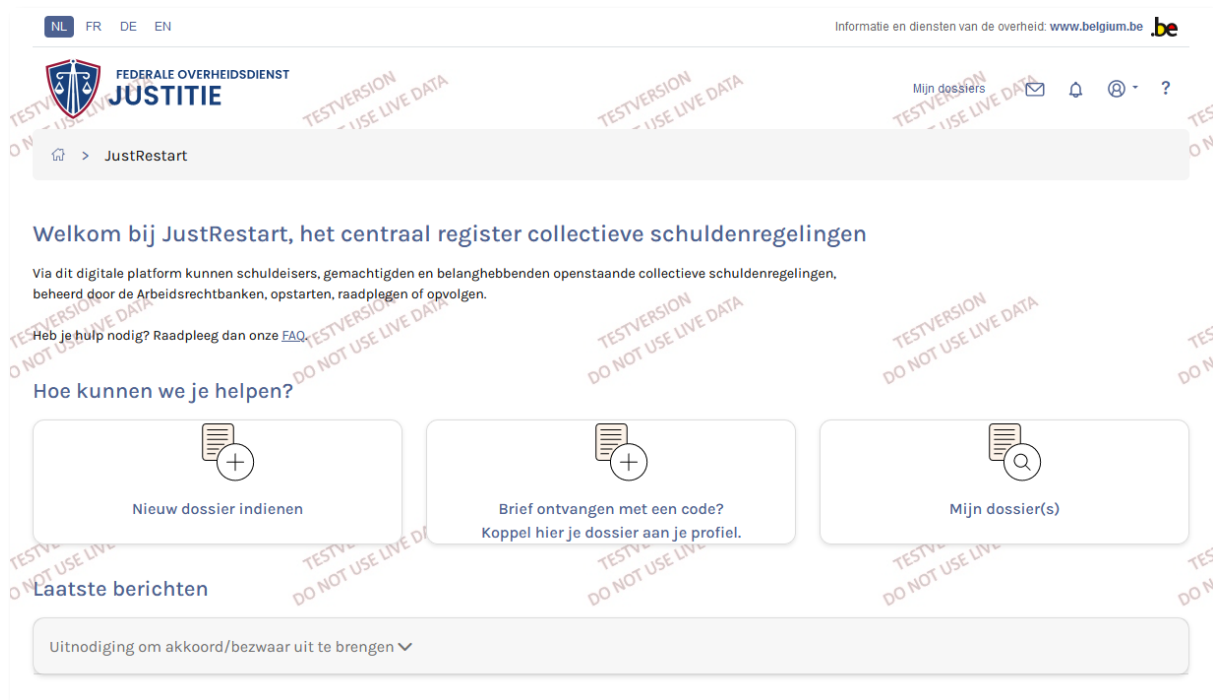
NL FR DE EN

Informatie en diensten van de overheid: www.belgium.be .be

FEDERALE OVERHEIDSDIENST
JUSTITIE

Mijn dossiers

?

> JustRestart

Welkom bij JustRestart, het centraal register collectieve schuldenregelingen

Via dit digitale platform kunnen schuldeisers, gemachtigden en belanghebbenden openstaande collectieve schuldenregelingen, beheerd door de Arbeidsrechtbanken, opstarten, raadplegen of opvolgen.

Heb je hulp nodig? Raadpleeg dan onze FAQ.

Hoe kunnen we je helpen?

Nieuw dossier indienen

Brief ontvangen met een code? Koppel hier je dossier aan je profiel.

Mijn dossier(s)

Laatste berichten

Uitnodiging om akkoord/bezwaar uit te brengen

TESTVERSION
DO NOT USE LIVE DATA